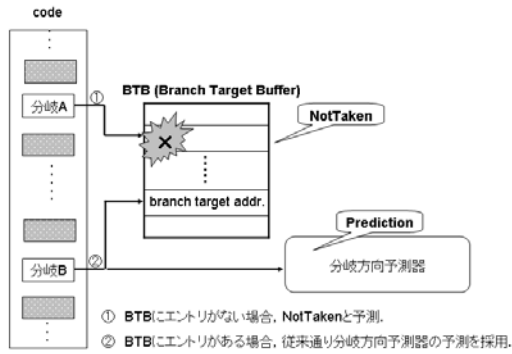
code

分岐A

分岐B

①

②

BTB (Branch Target Buffer)

×

branch target addr.

NotTaken

Prediction

分岐方向予測器

① BTBにエントリがない場合，NotTakenと予測.

② BTBにエントリがある場合，従来通り分岐方向予測器の予測を採用.